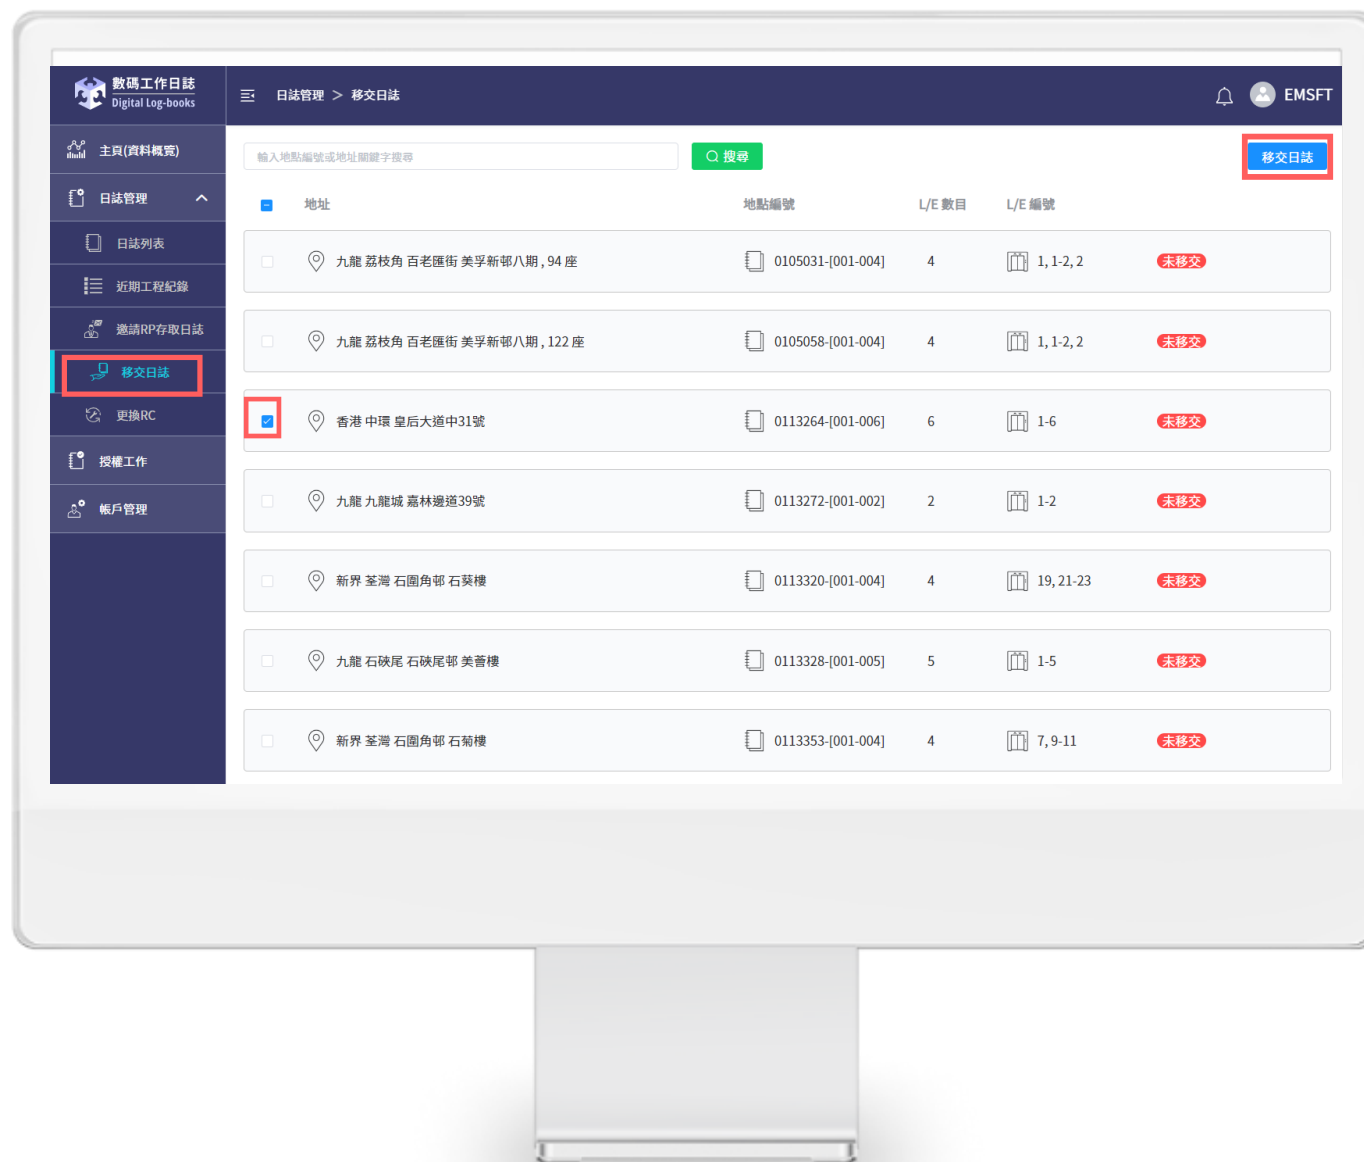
數碼工作日誌
Digital Log-books

日誌管理 > 移交日誌

EMSFT

主頁(資料概覧)
日誌管理
日誌列表
近期工程紀錄
邀請RP存取日誌
移交日誌
更換RC
授權工作
帳戶管理

輸入地點編號或地址關鍵字搜尋
搜尋
移交日誌

| | 地址 | 地點編號 | L/E 數目 | L/E 編號 | |
|---|---|---|---|---|---|
| | 九龍 荔枝角 百老匯街 美孚新邨八期，94 座 | 0105031-[001-004] | 4 | 1, 1-2, 2 | 未移交 |
| | 九龍 荔枝角 百老匯街 美孚新邨八期，122 座 | 0105058-[001-004] | 4 | 1, 1-2, 2 | 未移交 |
| | 香港 中環 皇后大道中31號 | 0113264-[001-006] | 6 | 1-6 | 未移交 |
| | 九龍 九龍城 嘉林邊道39號 | 0113272-[001-002] | 2 | 1-2 | 未移交 |
| | 新界 荃灣 石圍角邨 石葵樓 | 0113320-[001-004] | 4 | 19, 21-23 | 未移交 |
| | 九龍 石硤尾 石硤尾邨 美薈樓 | 0113328-[001-005] | 5 | 1-5 | 未移交 |
| | 新界 荃灣 石圍角邨 石菊樓 | 0113353-[001-004] | 4 | 7, 9-11 | 未移交 |